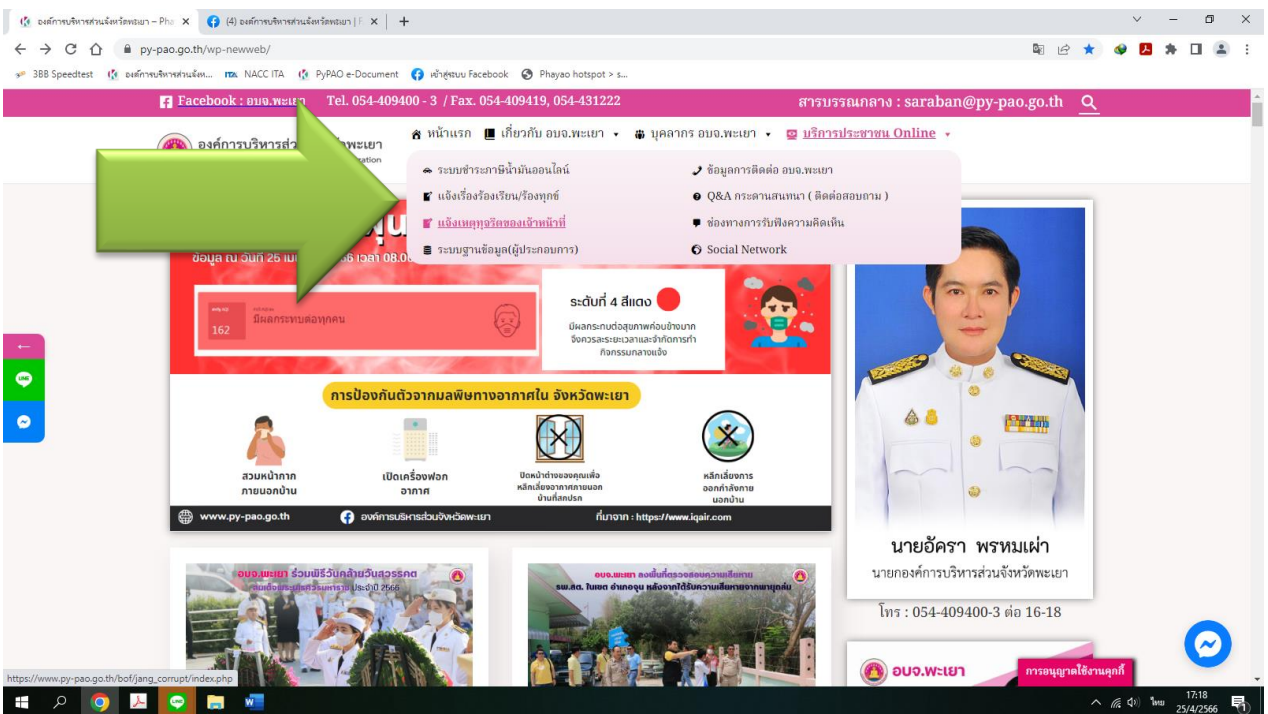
องค์การบริหารส่วนจังหวัดพะเยา – Pha ×
(4) องค์การบริหารส่วนจังหวัดพะเยา | F ×
+
py-pao.go.th/wp-newweb/
3BB Speedtest
องค์การบริหารส่วนจังห...
NACC ITA
PyPAO e-Document
เข้าสู่ระบบ Facebook
Phayao hotspot > s...

Facebook : อบจ.พะเยา Tel. 054-409400 - 3 / Fax. 054-409419, 054-431222
สารบรรณกลาง : saraban@py-pao.go.th

องค์การบริหารส่วน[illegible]พะเยา
หน้าแรก
เกี่ยวกับ อบจ.พะเยา
บุคลากร อบจ.พะเยา
บริการประชาชน Online

ระบบชำระภาษีน้ำมันออนไลน์
แจ้งเรื่องร้องเรียน/ร้องทุกข์
แจ้งเหตุทุจริตของเจ้าหน้าที่
ระบบฐานข้อมูล(ผู้ประกอบการ)
ข้อมูลการติดต่อ อบจ.พะเยา
Q&A กระดานสนทนา ( ติดต่อสอบถาม )
ช่องทางการรับฟังความคิดเห็น
Social Network

ข้อมูล ณ วันที่ 25 เ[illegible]66 เวลา 08.0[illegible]
162
มีผลกระทบต่อทุกคน
ระดับที่ 4 สีแดง
มีผลกระทบต่อสุขภาพค่อนข้างมาก จึงควรระยะเวลาและจำกัดการทำกิจกรรมกลางแจ้ง
การป้องกันตัวจากมลพิษทางอากาศใน จังหวัดพะเยา
สวมหน้ากากภายนอกบ้าน
เปิดเครื่องฟอกอากาศ
ปิดหน้าต่างของคุณเพื่อหลีกเลี่ยงอากาศภายนอกบ้านที่สกปรก
หลีกเลี่ยงการออกกำลังกายนอกบ้าน
www.py-pao.go.th
องค์การบริหารส่วนจังหวัดพะเยา
ที่มาจาก : https://www.iqair.com

นายอัครา พรหมเผ่า
นายกองค์การบริหารส่วนจังหวัดพะเยา
โทร : 054-409400-3 ต่อ 16-18

อบจ.พะเยา ร่วมพิธีวันคล้ายวันสวรรคต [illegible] ประจำปี 2566
อบจ.พะเยา ลงพื้นที่ตรวจสอบความเสียหาย รพ.สต. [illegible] อำเภอจุน หลังจากได้รับความเสียหายจากพายุฤดูร้อน
อบจ.พะเยา
การอนุญาตใช้งานคุกกี้

https://www.py-pao.go.th/bof/jang_corrupt/index.php
ไทย 17:18 25/4/2566